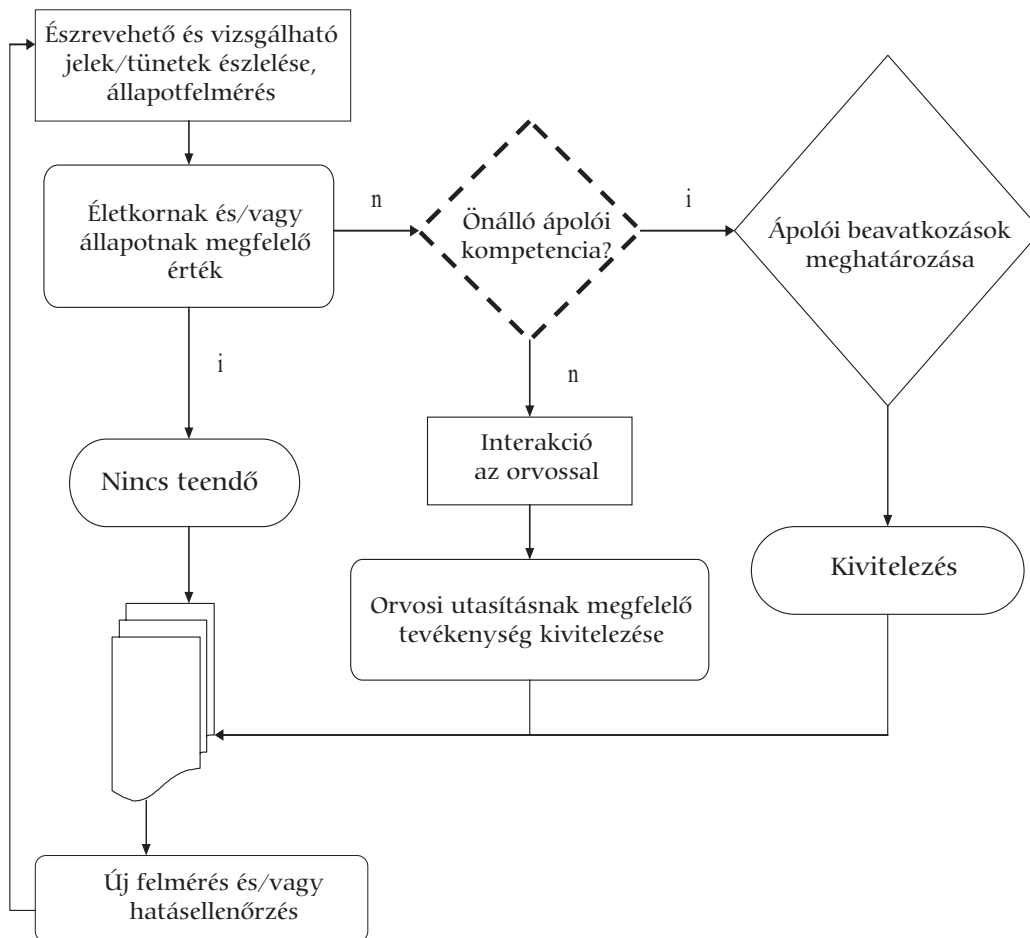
Észrevehető és vizsgálható jelek/tünetek észlelése, állapotfelmérés

Életkornak és/vagy állapotnak megfelelő érték

n

Önálló ápolói kompetencia?

i

Ápolói beavatkozások meghatározása

i

n

Nincs teendő

Interakció az orvossal

Kivitelezés

Orvosi utasításnak megfelelő tevékenység kivitelezése

Új felmérés és/vagy hatásellenőrzés